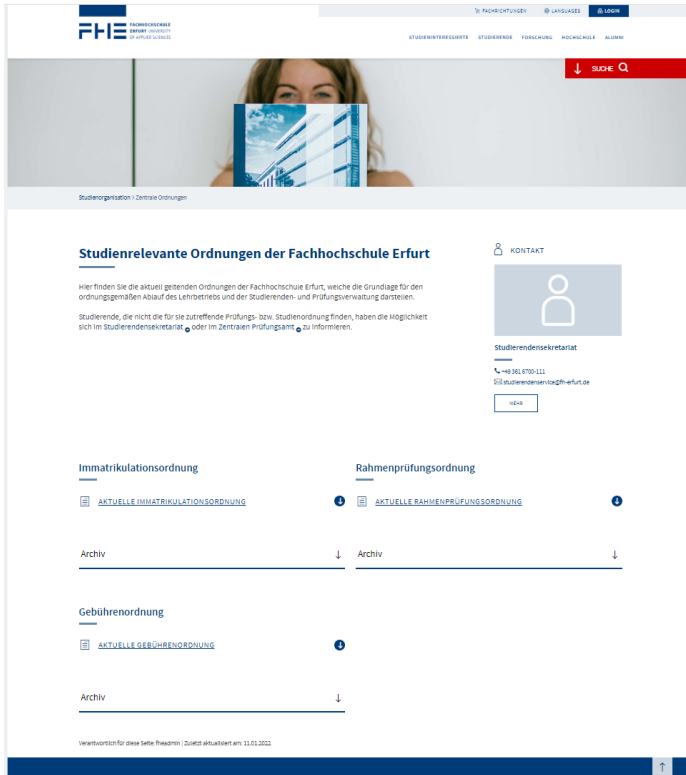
FHE FACHHOCHSCHULE ERFURT UNIVERSITY OF APPLIED SCIENCES

FACHRICHTUNGEN LANGUAGES LOGIN

STUDIENINTERESSIERTE STUDIERENDE FORSCHUNG HOCHSCHULE ALUMNI

SUCHE

Studienorganisation > Zentrale Ordnungen

Studienrelevante Ordnungen der Fachhochschule Erfurt

Hier finden Sie die aktuell geltenden Ordnungen der Fachhochschule Erfurt, welche die Grundlage für den ordnungsgemäßen Ablauf des Lehrbetriebs und der Studierenden- und Prüfungsverwaltung darstellen.

Studierende, die nicht die für sie zutreffende Prüfungs- bzw. Studienordnung finden, haben die Möglichkeit sich im Studierendensekretariat oder im Zentralen Prüfungsamt zu informieren.

KONTAKT

Studierendensekretariat

+49 361 6700-111
studierendenservice@fh-erfurt.de

MEHR

Immatrikulationsordnung

AKTUELLE IMMATRIKULATIONSORDNUNG

Archiv

Rahmenprüfungsordnung

AKTUELLE RAHMENPRÜFUNGSORDNUNG

Archiv

Gebührenordnung

AKTUELLE GEBÜHRENORDNUNG

Archiv

Verantwortlich für diese Seite: fheadmin | Zuletzt aktualisiert am: 11.01.2022